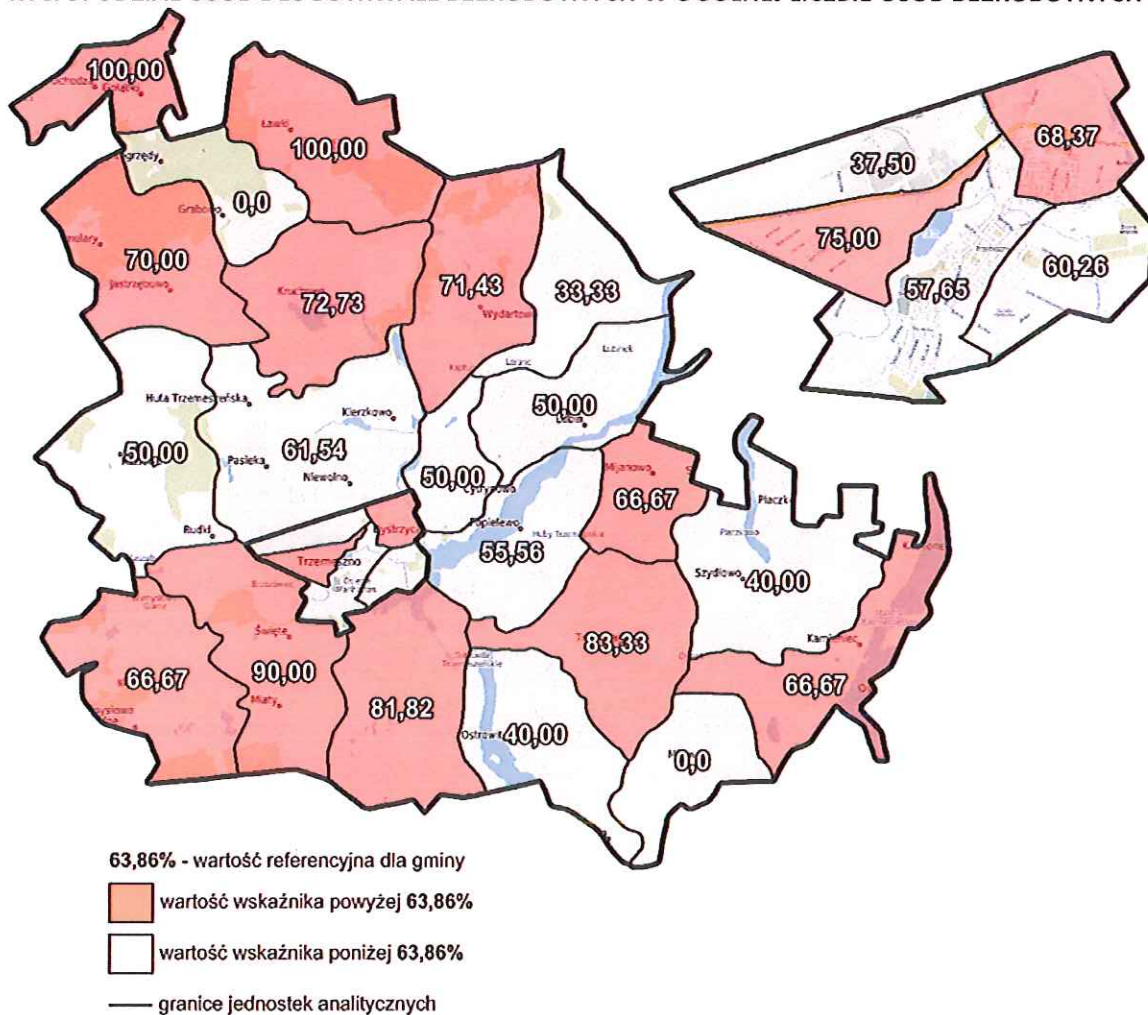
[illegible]

100,00
Srebrna
Kołaczki
Ławki
100,00
Grzędy
0,0
Gniezno
Miłary
70,00
Jastrzębowo
Kruchowo
72,73
71,43
Wydartowo
33,33
37,50
68,37
75,00
57,65
60,26
Lubiń
Huta Trzemeszeńska
Kierzkowo
50,00
Lubiń
50,00
Pasieka
61,54
Niewolno
50,00
Cytrynowo
Miłanowo
66,67
Popielewo
55,56
Płaczki
Rudki
Bystrzyca
Trzemeszno
Szydłowo
40,00
Święte
83,33
66,67
90,00
Kamieniec
Miaty
81,82
66,67
Ostrowite
40,00
0,0

63,86% - wartość referencyjna dla gminy
wartość wskaźnika powyżej 63,86%
wartość wskaźnika poniżej 63,86%
granice jednostek analitycznych